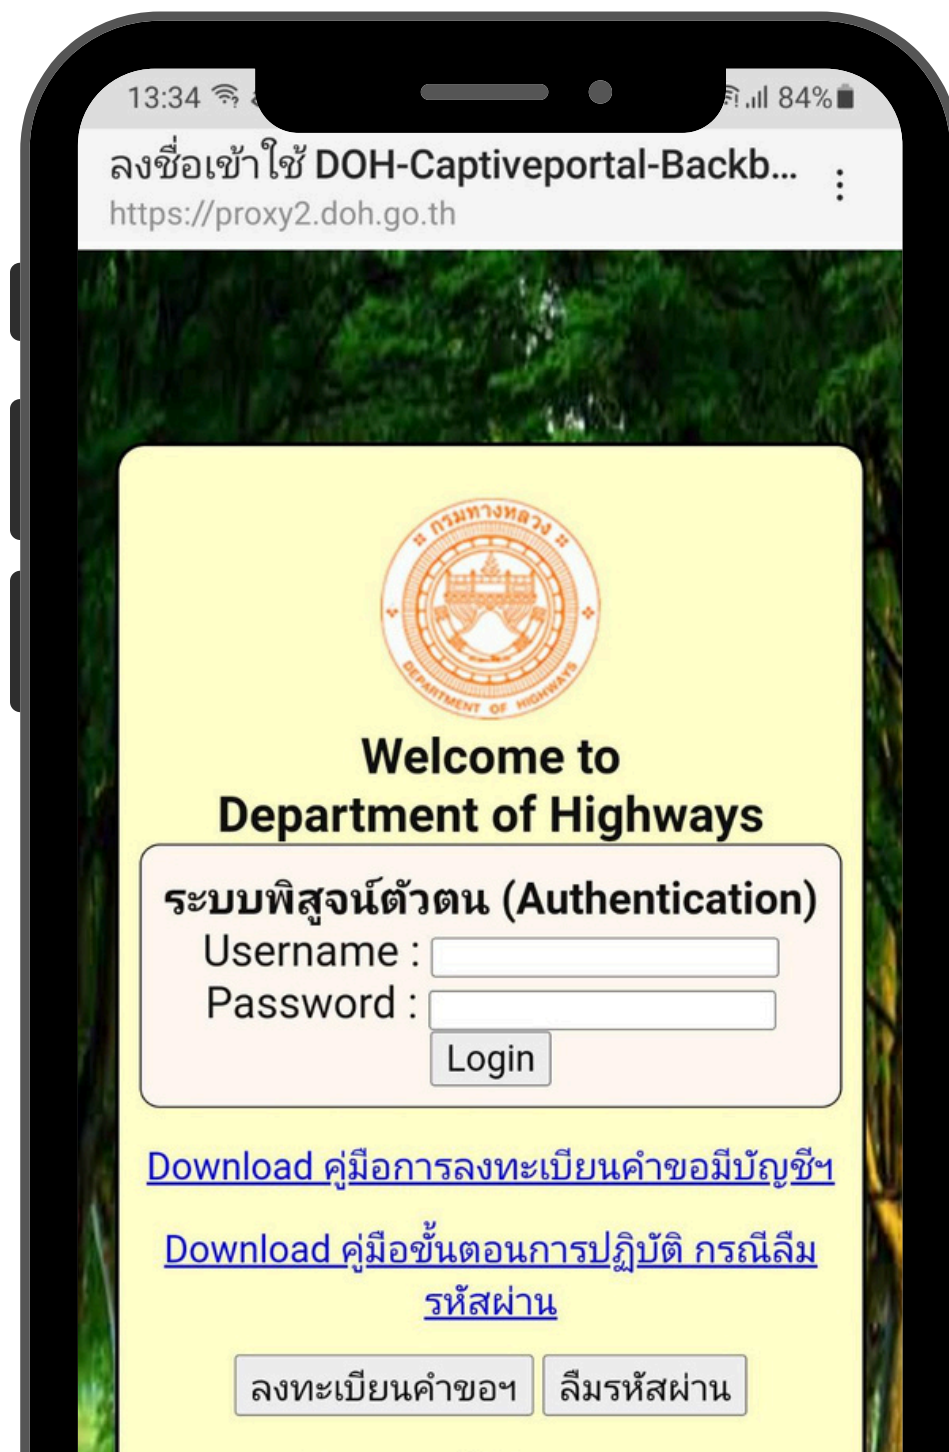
13:34 84%

ลงชื่อเข้าใช้ DOH-Captiveportal-Backb...
https://proxy2.doh.go.th

กรมทางหลวง
DEPARTMENT OF HIGHWAYS

Welcome to
Department of Highways

ระบบพิสูจน์ตัวตน (Authentication)
Username :
Password :
Login

Download คู่มือการลงทะเบียนคำขอมีบัญชีฯ

Download คู่มือขั้นตอนการปฏิบัติ กรณีลืมรหัสผ่าน

ลงทะเบียนคำขอฯ
ลืมรหัสผ่าน